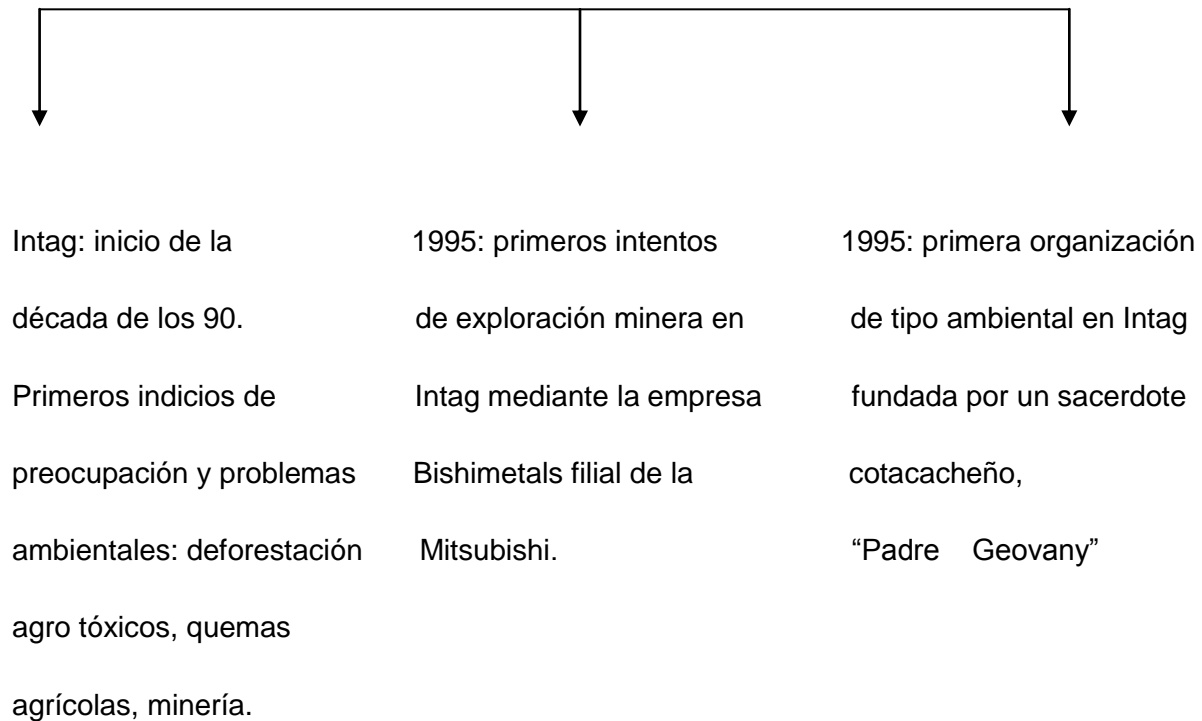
Intag: inicio de la década de los 90. Primeros indicios de preocupación y problemas ambientales: deforestación agro tóxicos, quemas agrícolas, minería.

1995: primeros intentos de exploración minera en Intag mediante la empresa Bishimetals filial de la Mitsubishi.

1995: primera organización de tipo ambiental en Intag fundada por un sacerdote cotacacheño, "Padre Geovany"